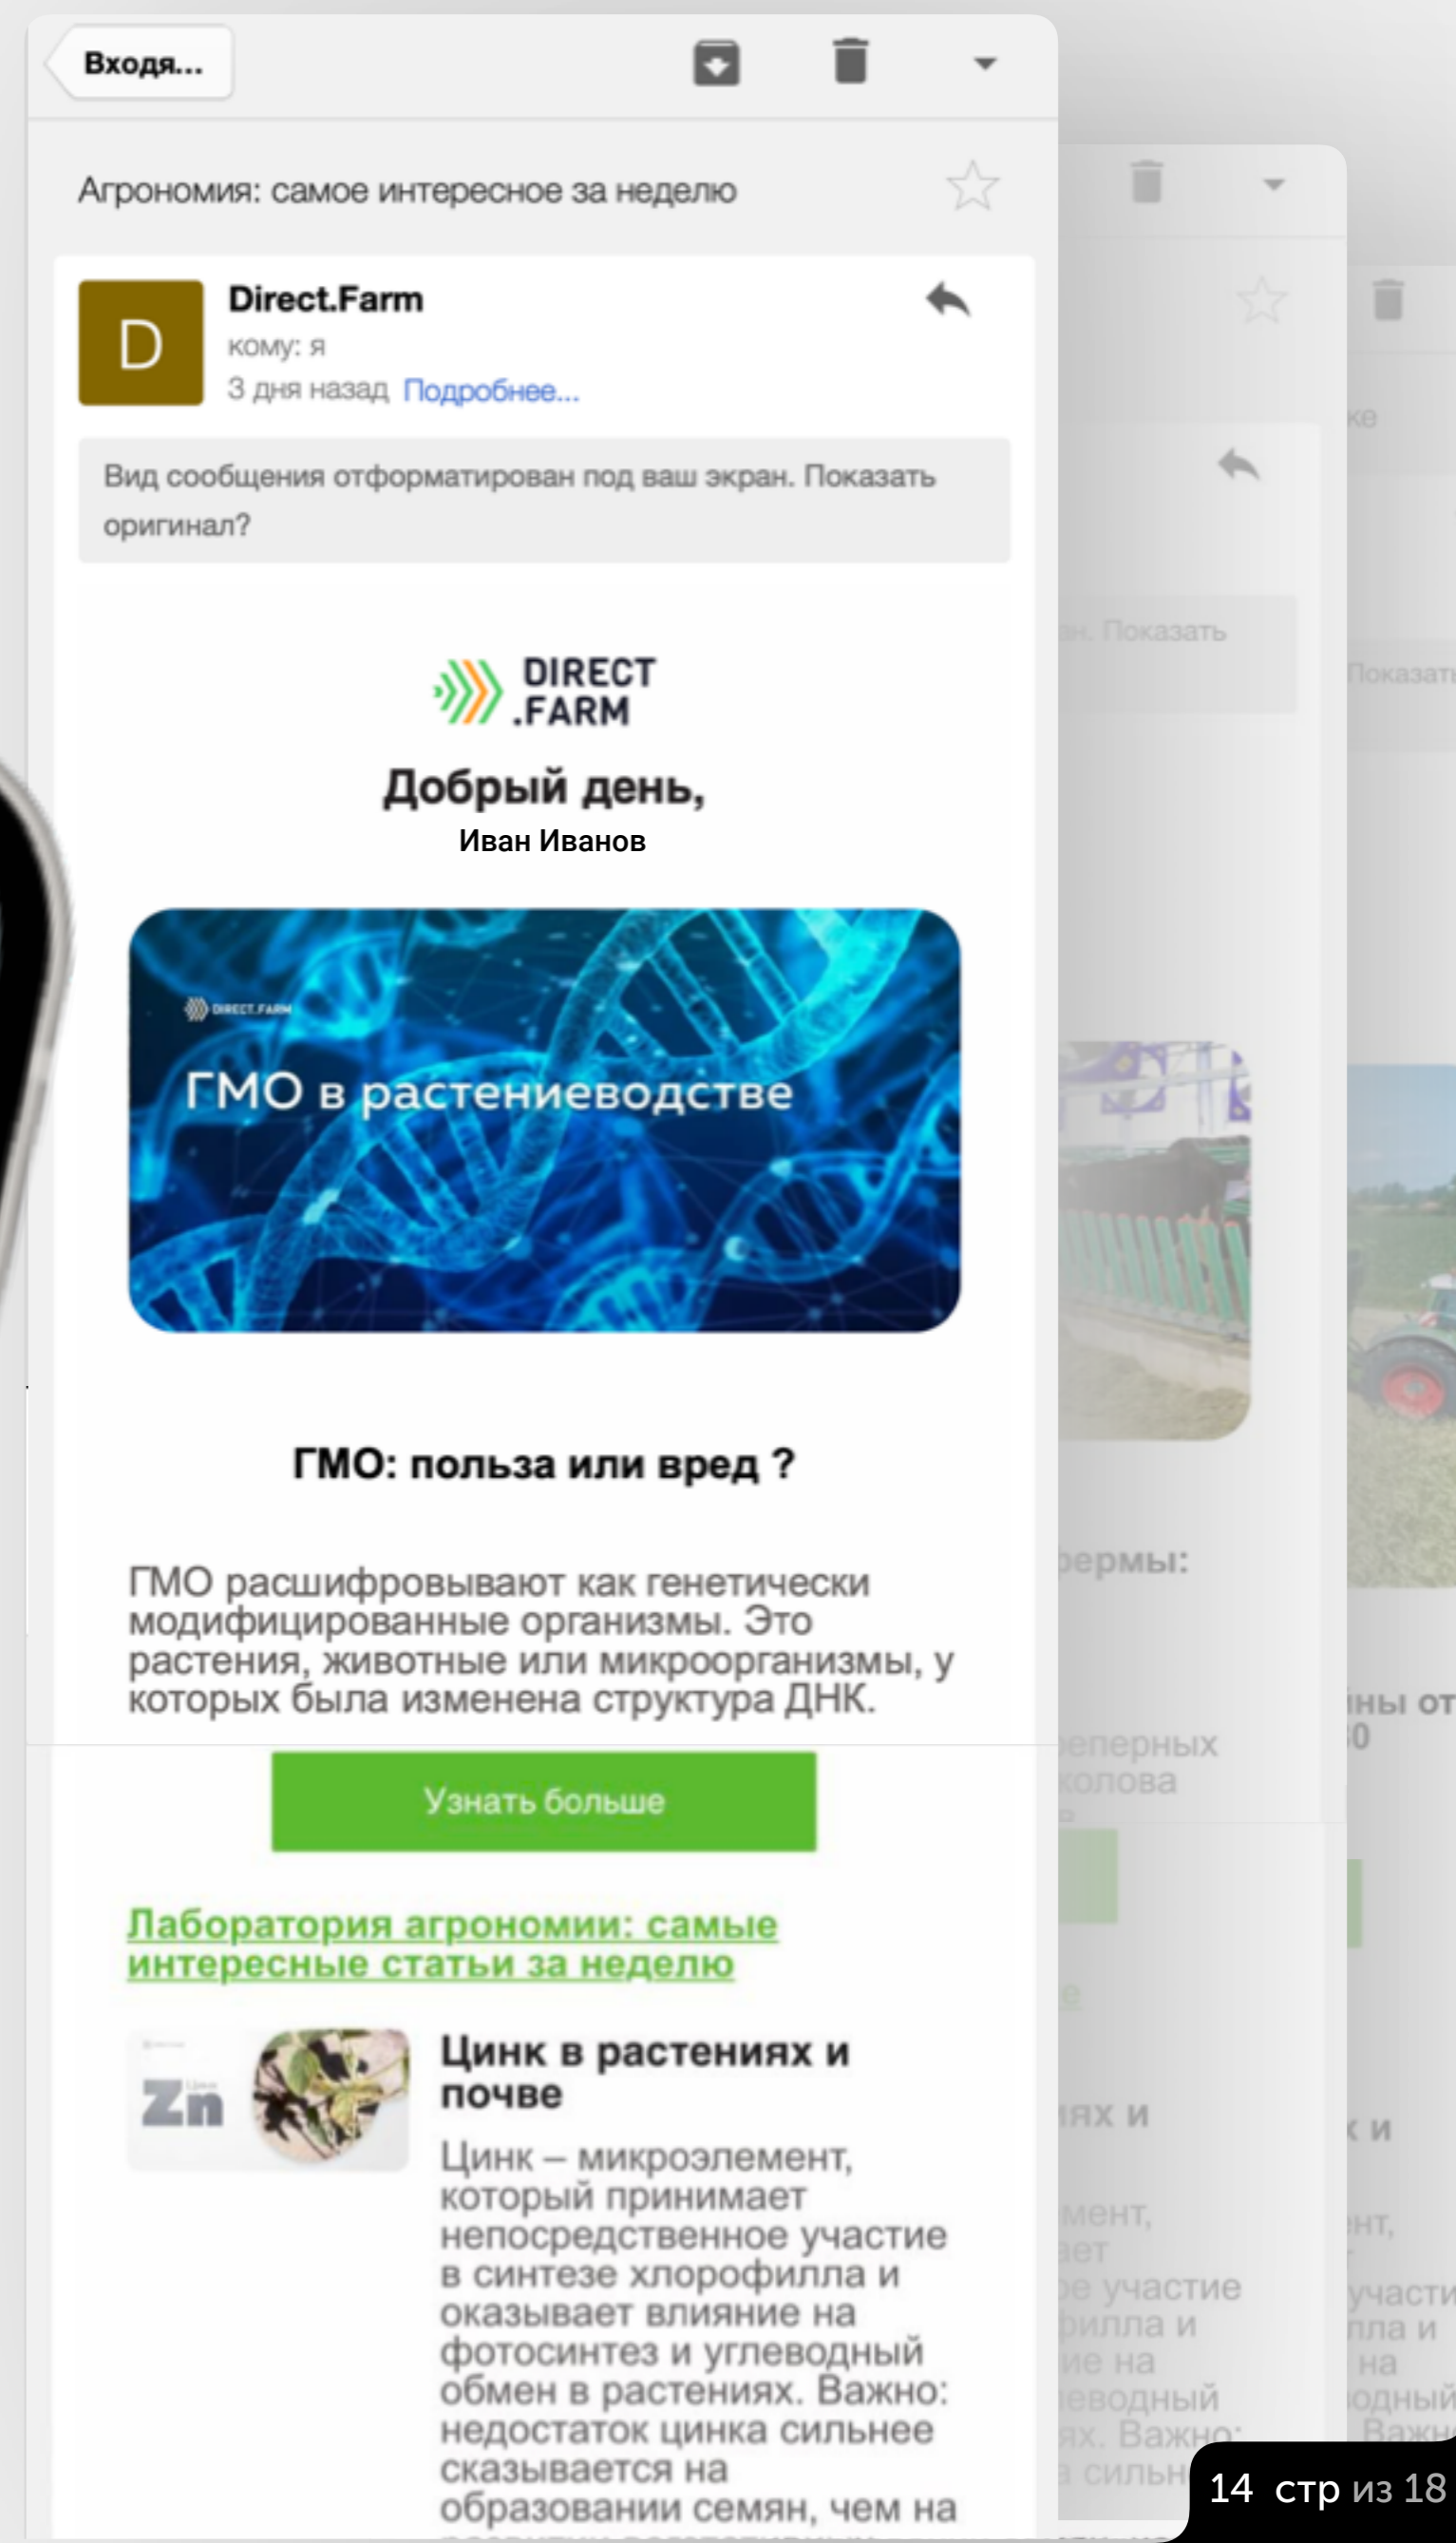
Входя...

Агрономия: самое интересное за неделю

D

Direct.Farm
кому: я
3 дня назад Подробнее...

Вид сообщения отформатирован под ваш экран. Показать оригинал?

DIRECT .FARM

Добрый день,
Иван Иванов

DIRECT.FARM
ГМО в растениеводстве

ГМО: польза или вред ?

ГМО расшифровывают как генетически модифицированные организмы. Это растения, животные или микроорганизмы, у которых была изменена структура ДНК.

Узнать больше

Лаборатория агрономии: самые интересные статьи за неделю

Zn

Цинк в растениях и почве

Цинк – микроэлемент, который принимает непосредственное участие в синтезе хлорофилла и оказывает влияние на фотосинтез и углеводный обмен в растениях. Важно: недостаток цинка сильнее сказывается на образовании семян, чем на

14 стр из 18